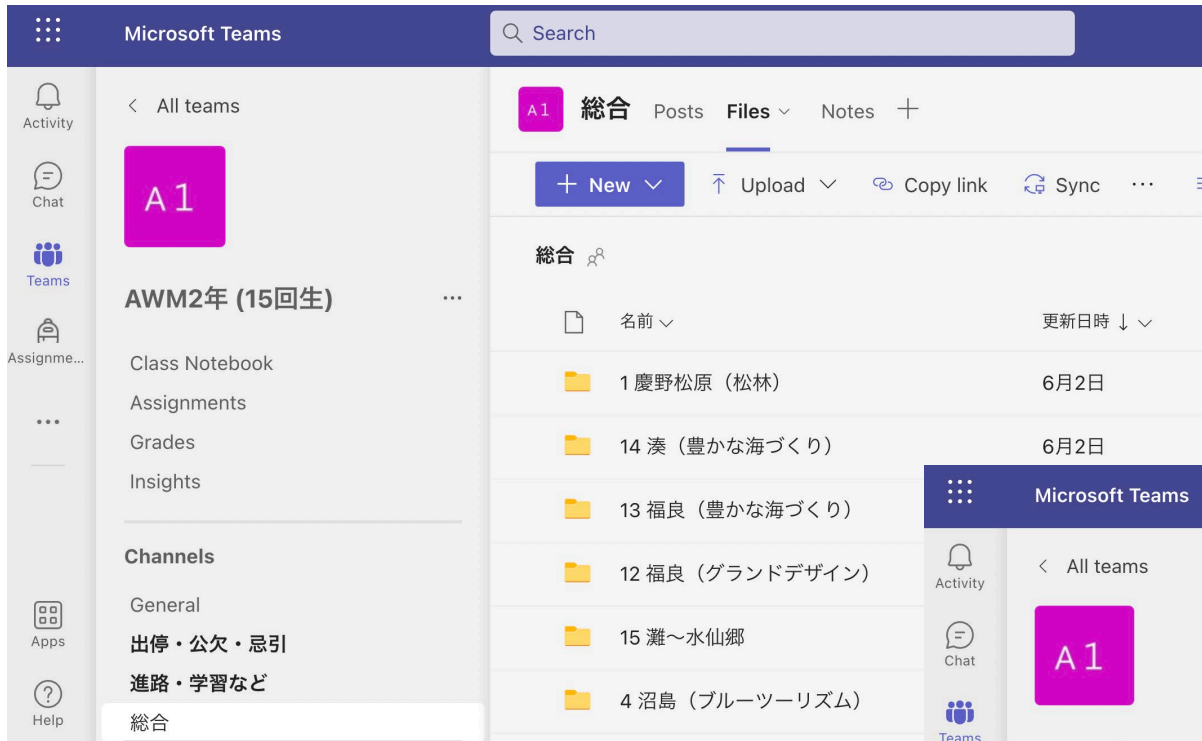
Microsoft Teams

Search

Activity

Chat

Teams

Assignme...

...

Apps

Help

< All teams

A1

AWM2年 (15回生) ...

Class Notebook

Assignments

Grades

Insights

Channels

General

出停・公欠・忌引

進路・学習など

総合

A1 総合 Posts Files Notes +

+ New Upload Copy link Sync ...

総合

| 名前 | 更新日時 ↓ |
|---|---|
| 1 慶野松原（松林） | 6月2日 |
| 14 湊（豊かな海づくり） | 6月2日 |
| 13 福良（豊かな海づくり） | |
| 12 福良（グランドデザイン） | |
| 15 灘～水仙郷 | |
| 4 沼島（ブルーツーリズム） | |

Microsoft Teams

Activity

Chat

Teams

< All teams

A1